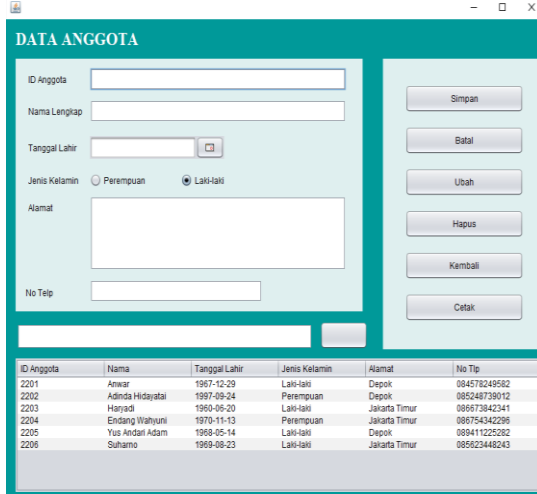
DATA ANGGOTA

ID Anggota

Nama Lengkap

Tanggal Lahir

Jenis Kelamin Perempuan Laki-laki

Alamat

No Telp

Simpan

Batal

Ubah

Hapus

Kembali

Cetak

| ID Anggota | Nama | Tanggal Lahir | Jenis Kelamin | Alamat | No Tlp |
|---|---|---|---|---|---|
| 2201 | Anwar | 1967-12-29 | Laki-laki | Depok | 084578249582 |
| 2202 | Adinda Hidayatai | 1997-09-24 | Perempuan | Depok | 085248739012 |
| 2203 | Haryadi | 1960-06-20 | Laki-laki | Jakarta Timur | 086673842341 |
| 2204 | Endang Wahyuni | 1970-11-13 | Perempuan | Jakarta Timur | 086754342296 |
| 2205 | Yus Andari Adam | 1968-05-14 | Laki-laki | Depok | 089411225282 |
| 2206 | Suharno | 1969-08-23 | Laki-laki | Jakarta Timur | 085623448243 |